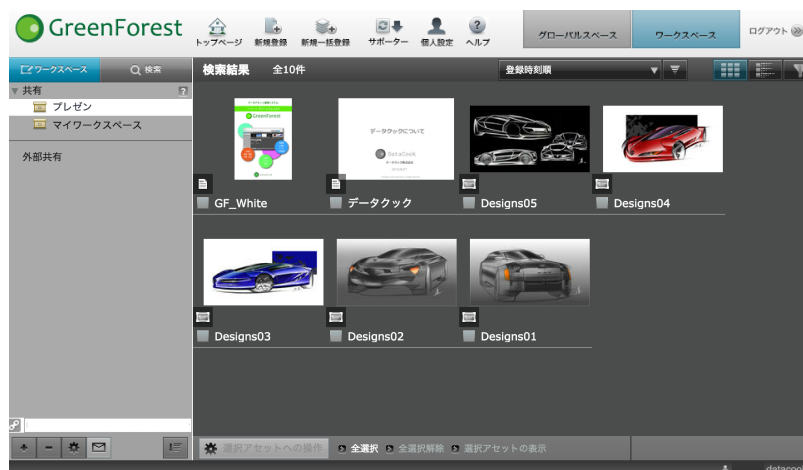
GreenForest

トップページ
新規登録
新規一括登録
サポーター
個人設定
ヘルプ

グローバルスペース
ワークスペース
ログアウト

ワークスペース
検索

共有
プレゼン
マイワークスペース

外部共有

検索結果 全10件

登録時刻順

GreenForest

データクックについて

DataCook

GF_White
データクック
Designs05
Designs04

Designs03
Designs02
Designs01

選択アセットへの操作
全選択
全選択解除
選択アセットの表示

datacook